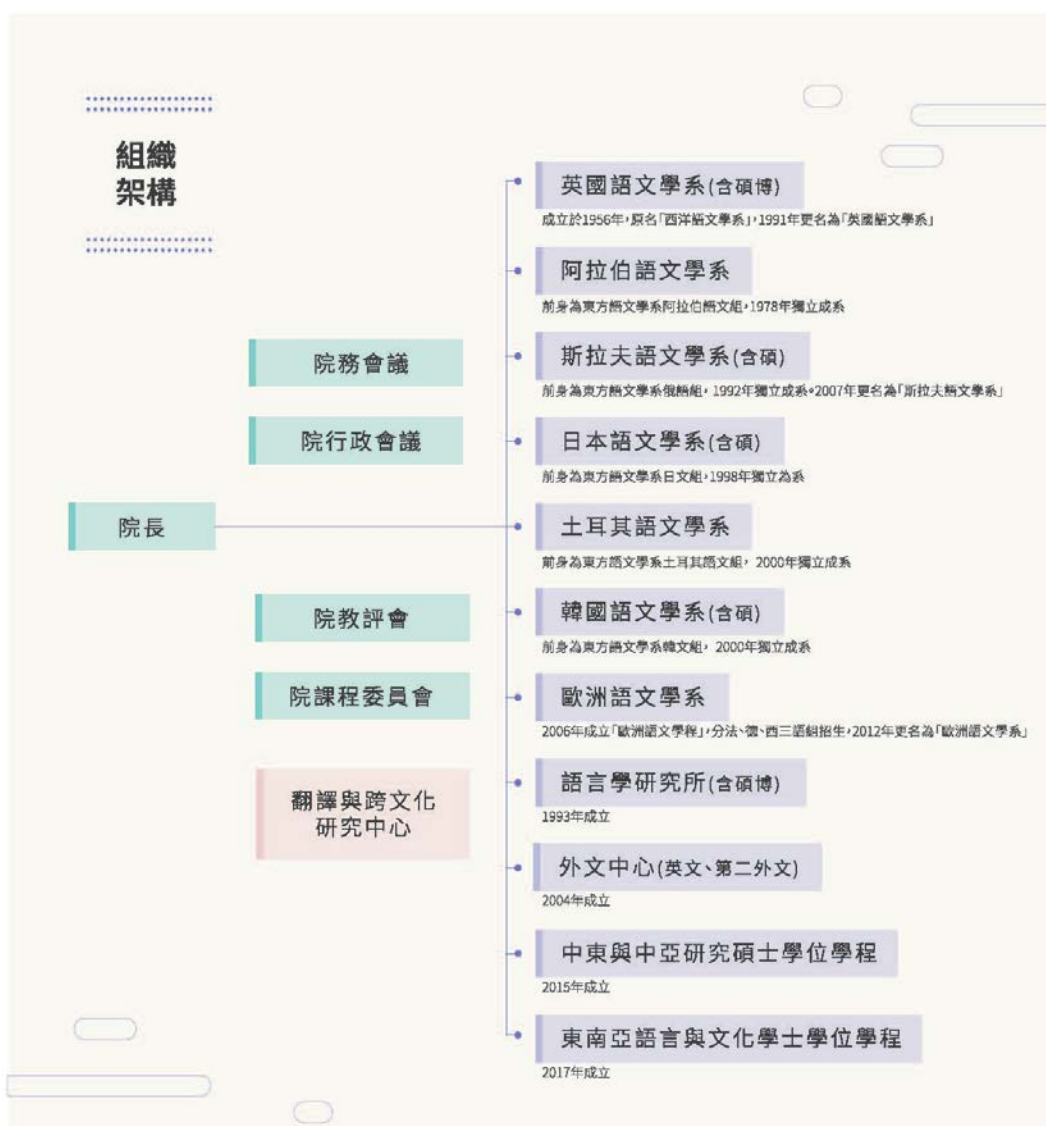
組織
架構

院長

院務會議

院行政會議

院教評會

院課程委員會

翻譯與跨文化研究中心

英國語文學系(含碩博)
成立於1956年，原名「西洋語文學系」，1991年更名為「英國語文學系」

阿拉伯語文學系
前身為東方語文學系阿拉伯語文組，1978年獨立成系

斯拉夫語文學系(含碩)
前身為東方語文學系俄語組，1992年獨立成系。2007年更名為「斯拉夫語文學系」

日本語文學系(含碩)
前身為東方語文學系日文組，1998年獨立為系

土耳其語文學系
前身為東方語文學系土耳其語文組，2000年獨立成系

韓國語文學系(含碩)
前身為東方語文學系韓文組，2000年獨立成系

歐洲語文學系
2006年成立「歐洲語文學程」，分法、德、西三語組招生，2012年更名為「歐洲語文學系」

語言學研究所(含碩博)
1993年成立

外文中心(英文、第二外文)
2004年成立

中東與中亞研究碩士學位學程
2015年成立

東南亞語言與文化學士學位學程
2017年成立